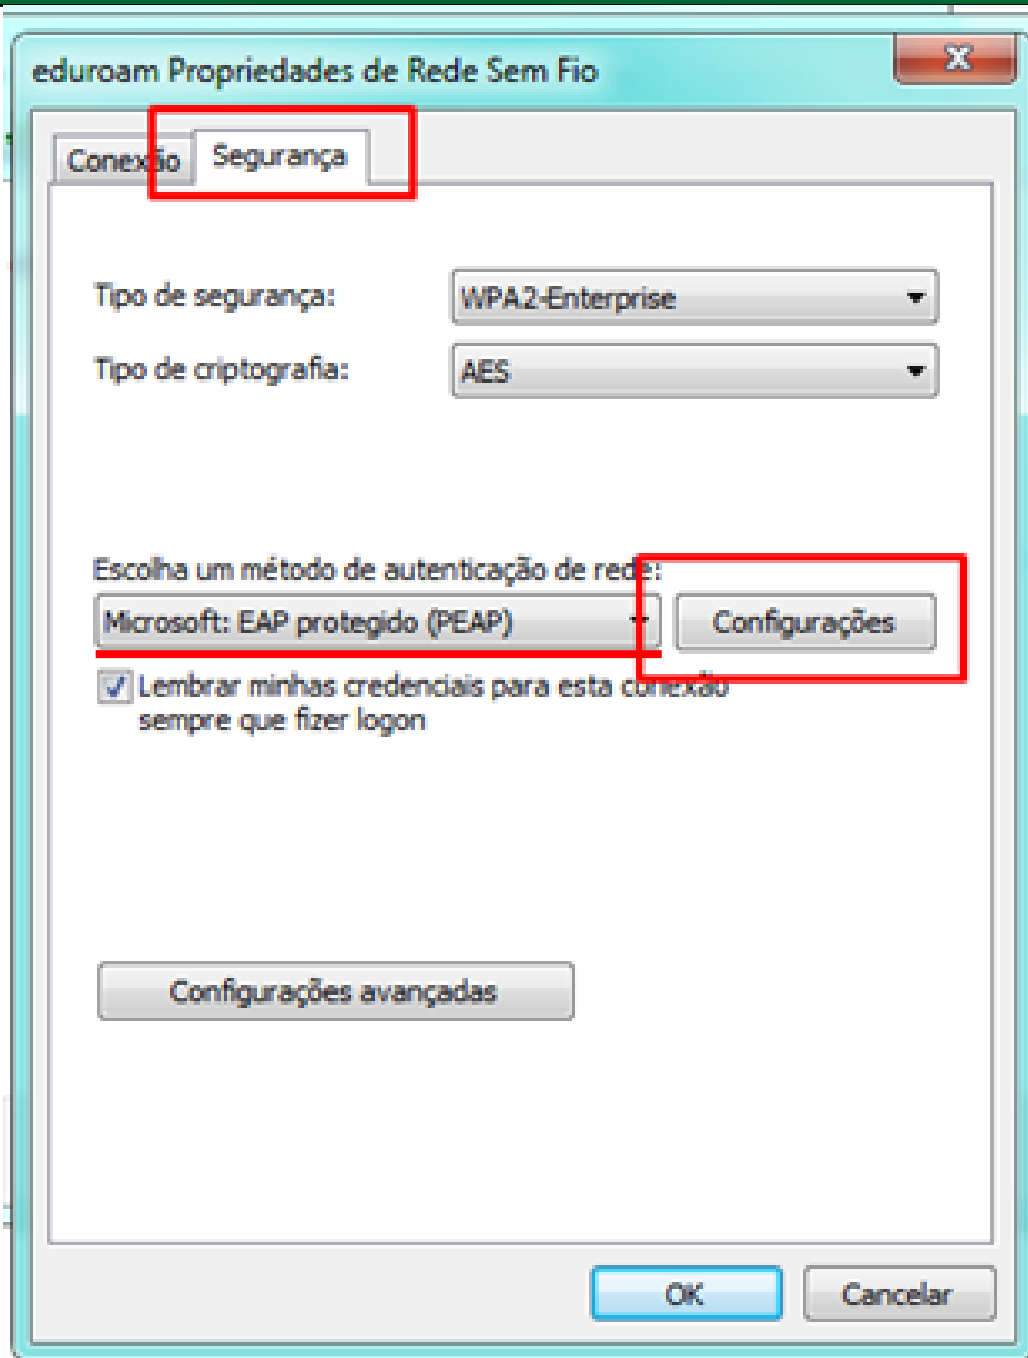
eduroam Propriedades de Rede Sem Fio

X

Conexão

Segurança

Tipo de segurança:

WPA2-Enterprise

Tipo de criptografia:

AES

Escolha um método de autenticação de rede:

Microsoft: EAP protegido (PEAP)

Configurações

Lembrar minhas credenciais para esta conexão sempre que fizer logon

Configurações avançadas

OK

Cancelar